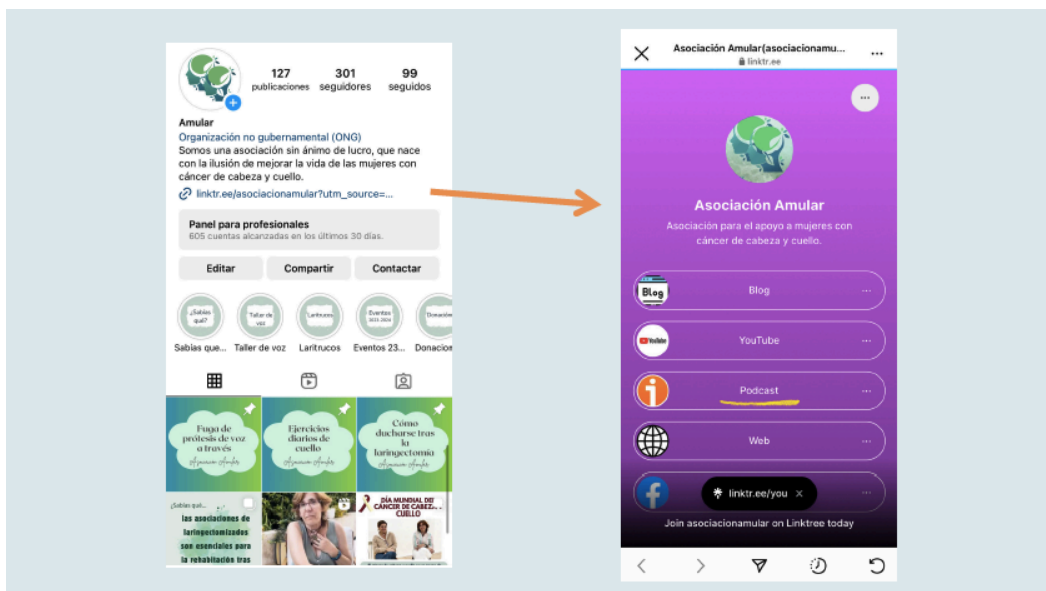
127 publicaciones
301 seguidores
99 seguidos

Amular
Organización no gubernamental (ONG)
Somos una asociación sin ánimo de lucro, que nace con la ilusión de mejorar la vida de las mujeres con cáncer de cabeza y cuello.
linktr.ee/asociacionamular?utm_source=...

Panel para profesionales
605 cuentas alcanzadas en los últimos 30 días.

Editar
Compartir
Contactar

¿Sabías qué?
Taller de voz
Laritrucos
Eventos 2023-2024
Donacio

Sabias que...
Taller de voz
Laritrucos
Eventos 23...
Donacion

Fuga de prótesis de voz a través
Asociación Amular

Ejercicios diarios de cuello
Asociación Amular

Cómo ducharse tras la laringectomía
Asociación Amular

¿Sabías qué...
las asociaciones de laringectomizados son esenciales para la rehabilitación tras

DÍA MUNDIAL DEL CÁNCER DE CABEZA Y CUELLO

Asociación Amular(asociacionamu...
linktr.ee

Asociación Amular
Asociación para el apoyo a mujeres con cáncer de cabeza y cuello.

Blog
Blog
YouTube
YouTube
Podcast
Web
linktr.ee/you
Join asociacionamular on Linktree today